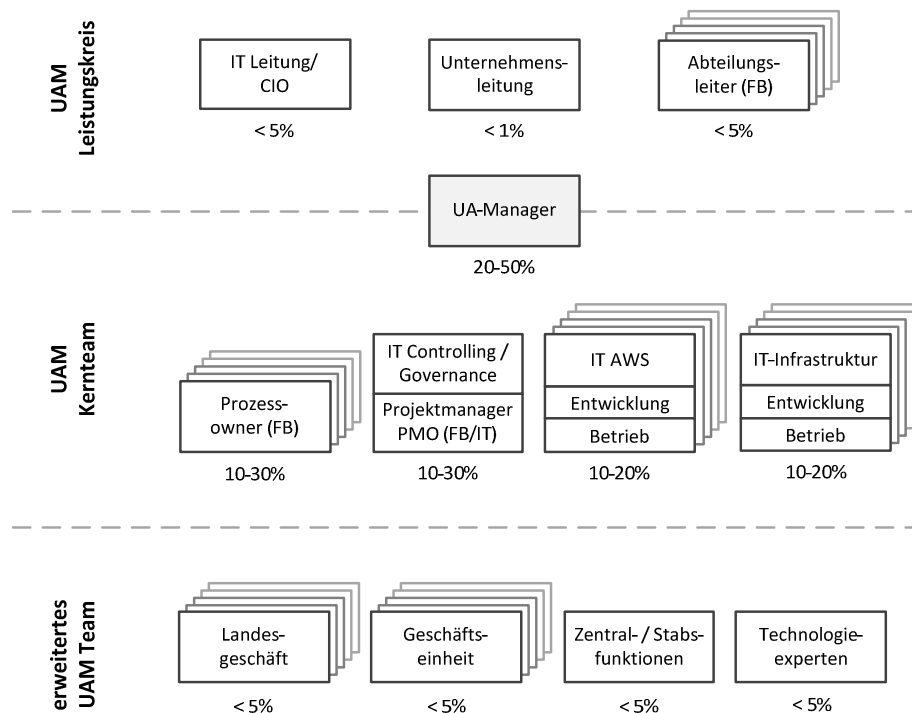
UAM Leistungskreis

IT Leitung/ CIO
< 5%

Unternehmensleitung
< 1%

Abteilungsleiter (FB)
< 5%

UA-Manager
20-50%

UAM Kernteam

Prozessowner (FB)
10-30%

IT Controlling / Governance
Projektmanager PMO (FB/IT)
10-30%

IT AWS
Entwicklung
Betrieb
10-20%

IT-Infrastruktur
Entwicklung
Betrieb
10-20%

erweitertes UAM Team

Landesgeschäft
< 5%

Geschäftseinheit
< 5%

Zentral- / Stabsfunktionen
< 5%

Technologieexperten
< 5%